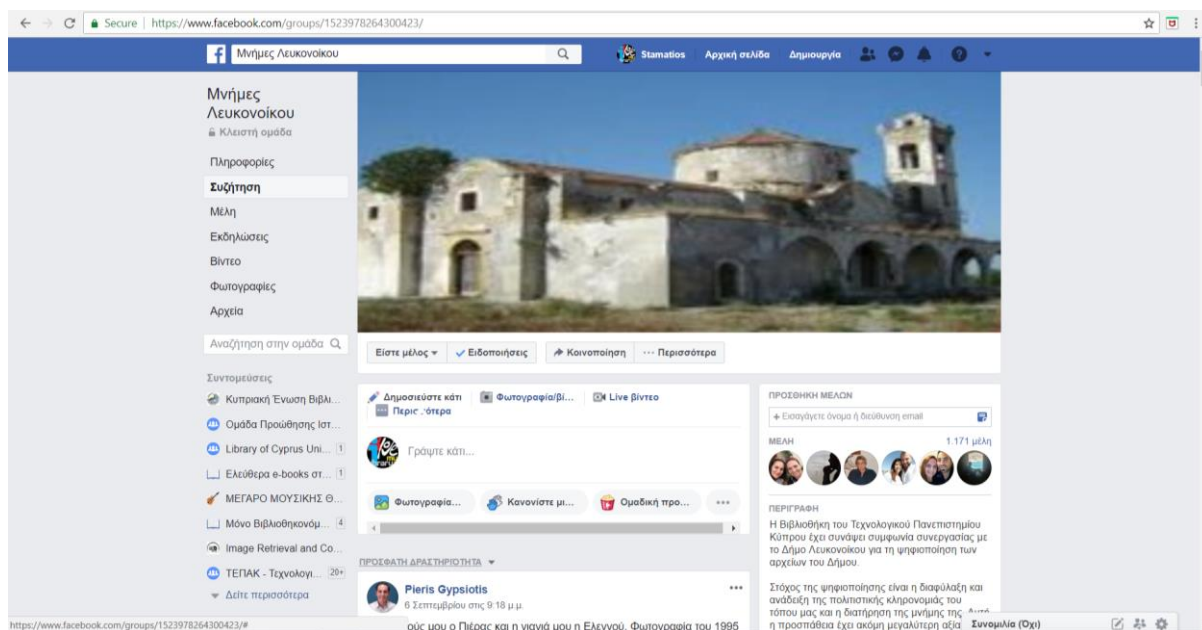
Secure | https://www.facebook.com/groups/1523978264300423/

Μνήμες Λευκονοίκου

Stamatios Αρχική σελίδα Δημιουργία

Μνήμες Λευκονοίκου
Κλειστή ομάδα

Πληροφορίες
Συζήτηση
Μέλη
Εκδηλώσεις
Βίντεο
Φωτογραφίες
Αρχεία

Αναζήτηση στην ομάδα

Συντομεύσεις
Κυπριακή Ένωση Βιβλ...
Ομάδα Προώθησης Ιστ...
Library of Cyprus Uni... 1
Ελεύθερα e-books στ... 1
ΜΕΓΑΡΟ ΜΟΥΣΙΚΗΣ Θ...
Μόνο Βιβλιοθηκονόμ... 4
Image Retrieval and Co...
ΤΕΠΑΚ - Τεχνολογι... 20+
Δείτε περισσότερα

Είστε μέλος ▾ Ειδοποιήσεις Κοινοποίηση ··· Περισσότερα

Δημοσιεύστε κάτι Φωτογραφία/βί... Live βίντεο
Περισσότερα

Γράψτε κάτι...

Φωτογραφία... Κανονίστε μι... Ομαδική προ... ···

ΠΡΟΣΦΑΤΗ ΔΡΑΣΤΗΡΙΟΤΗΤΑ ▾

Pieris Gypsiotis
6 Σεπτεμβρίου στις 9:18 μ.μ.
ούς μου ο Πιέρας και η γιαγιά μου η Ελεγγού. Φωτογραφία του 1995

ΠΡΟΣΘΗΚΗ ΜΕΛΩΝ
+ Εισαγάγετε όνομα ή διεύθυνση email

ΜΕΛΗ 1.171 μέλη

ΠΕΡΙΓΡΑΦΗ
Η Βιβλιοθήκη του Τεχνολογικού Πανεπιστημίου Κύπρου έχει συνάψει συμφωνία συνεργασίας με το Δήμο Λευκονοίκου για τη ψηφιοποίηση των αρχείων του Δήμου.

Στόχος της ψηφιοποίησης είναι η διαφύλαξη και ανάδειξη της πολιτιστικής κληρονομιάς του τόπου μας και η διατήρηση της μνήμης της. Αυτή η προσπάθεια έχει ακόμη μεγαλύτερη αξία

Συνομιλία (Όχι)

https://www.facebook.com/groups/1523978264300423/#